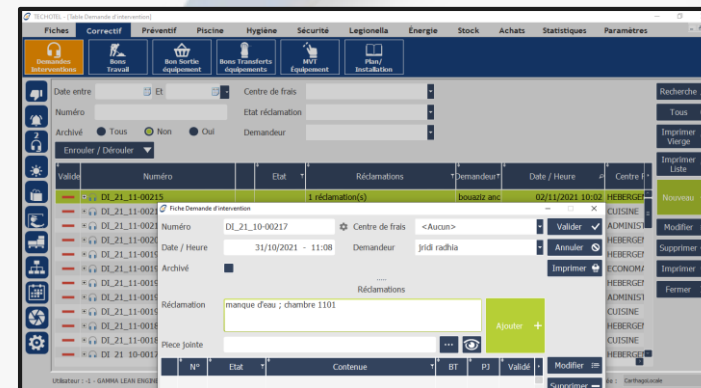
TECHOTEL - [Table Demande d'intervention]

Fiches Correctif Préventif Piscine Hygiène Sécurité Legionella Énergie Stock Achats Statistiques Paramètres

Demandes Interventions | Bons Travail | Bon Sortie équipement | Bons Transferts équipements | MVT Équipement | Plan/ Installation

Date entre | Et | Centre de frais
Numéro | Etat réclamation
Archivé | Tous | Non | Oui | Demandeur
Enrouler / Dérouler

Recherche
Tous
Imprimer Vierge
Imprimer Liste
Nouveau
Modifier
Supprimer
Imprimer
Fermer

| Valide | Numéro | Etat | Réclamations | Demandeur | Date / Heure | Centre F |
|---|---|---|---|---|---|---|
| | DI_21_11-00215 | | 1 réclamation(s) | bouaziz anc | 02/11/2021 10:02 | HEBERGE |
| | DI_21_11-0021 | | | | | CUISINE |
| | DI_21_11-0021 | | | | | ADMINIST |
| | DI_21_11-0021 | | | | | HEBERGE |
| | DI_21_11-0019 | | | | | HEBERGE |
| | DI_21_11-0019 | | | | | ECONOMA |
| | DI_21_11-0019 | | | | | ADMINIST |
| | DI_21_11-0019 | | | | | HEBERGE |
| | DI_21_11-0019 | | | | | CUISINE |
| | DI_21_11-0018 | | | | | CUISINE |
| | DI_21_10-0017 | | | | | HEBERGE |

Fiche Demande d'intervention
Numéro DI_21_10-00217 | Centre de frais <Aucun> | Valider
Date / Heure 31/10/2021 - 11:08 | Demandeur jridi radhia | Annuler
Archivé | Imprimer
Réclamations
Réclamation manque d'eau ; chambre 1101
Ajouter
Piece jointe

| N° | Etat | Contenue | BT | PJ | Validé |
|---|---|---|---|---|---|

Modifier
Supprimer

Utilisateur : -1 - GAMMA LEAN ENGI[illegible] | Carthagincale